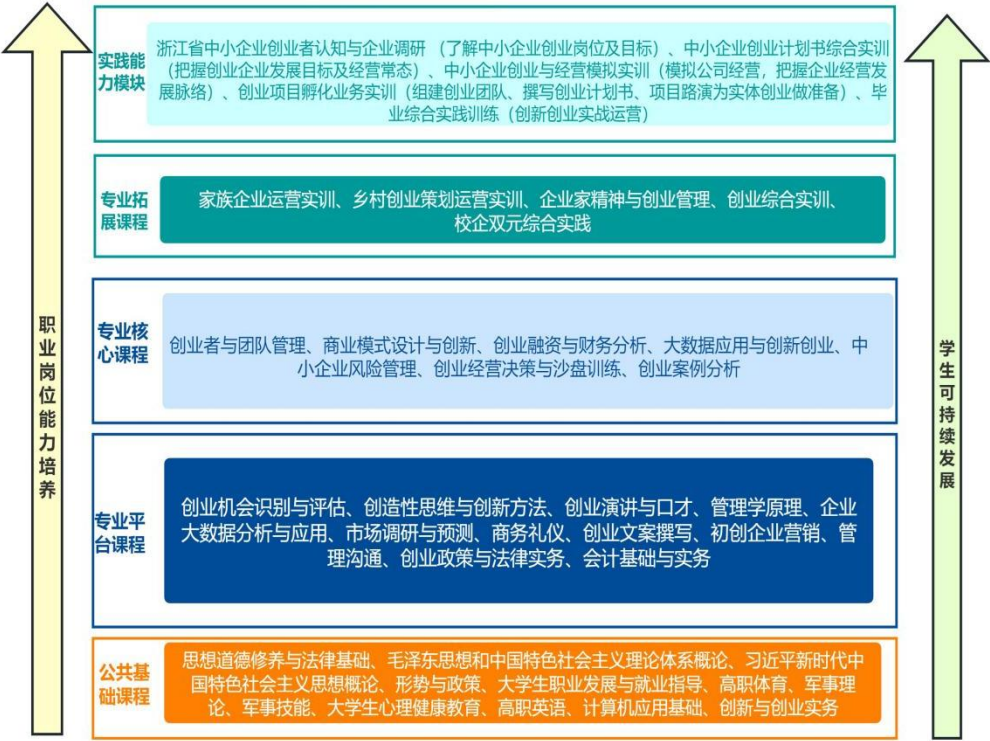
职业岗位能力培养

实践能力模块

浙江省中小企业创业者认知与企业调研（了解中小企业创业岗位及目标）、中小企业创业计划书综合实训（把握创业企业发展目标及经营常态）、中小企业创业与经营模拟实训（模拟公司经营，把握企业经营发展脉络）、创业项目孵化业务实训（组建创业团队、撰写创业计划书、项目路演为实体创业做准备）、毕业综合实践训练（创新创业实战运营）

专业拓展课程

家族企业运营实训、乡村创业策划运营实训、企业家精神与创业管理、创业综合实训、校企双元综合实践

专业核心课程

创业者与团队管理、商业模式设计与创新、创业融资与财务分析、大数据应用与创新创业、中小企业风险管理、创业经营决策与沙盘训练、创业案例分析

专业平台课程

创业机会识别与评估、创造性思维与创新方法、创业演讲与口才、管理学原理、企业大数据分析与应用、市场调研与预测、商务礼仪、创业文案撰写、初创企业营销、管理沟通、创业政策与法律实务、会计基础与实务

公共基础课程

思想道德修养与法律基础、毛泽东思想和中国特色社会主义理论体系概论、习近平新时代中国特色社会主义思想概论、形势与政策、大学生职业发展与就业指导、高职体育、军事理论、军事技能、大学生心理健康教育、高职英语、计算机应用基础、创新与创业实务

学生可持续发展